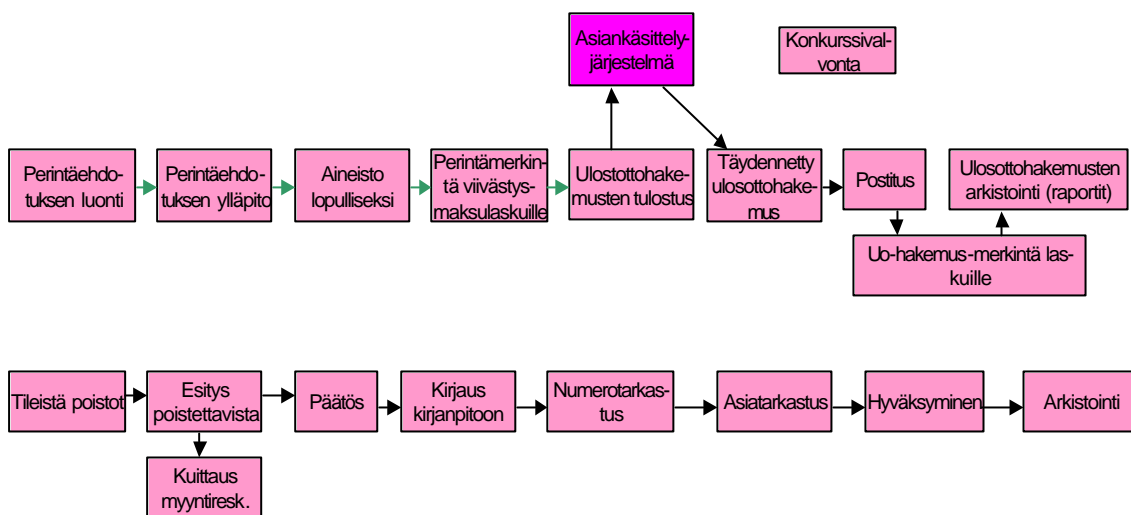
Asiankäsittelyjärjestelmä

Konkurssivalvonta

Perintäehdotuksen luonti

Perintäehdotuksen ylläpito

Aineisto lopulliseksi

Perintämerkintä viivästysmaksulaskuille

Ulostottohakemusten tulostus

Täydennetty ulosottohakemus

Postitus

Ulosottohakemusten arkistointi (raportit)

Uo-hakemus-merkintä laskuille

Tileistä poistot

Esitys poistettavista

Kuittaus myyntiresk.

Päätös

Kirjaus kirjanpitoon

Numerotarkastus

Asiatarkastus

Hyväksyminen

Arkistointi